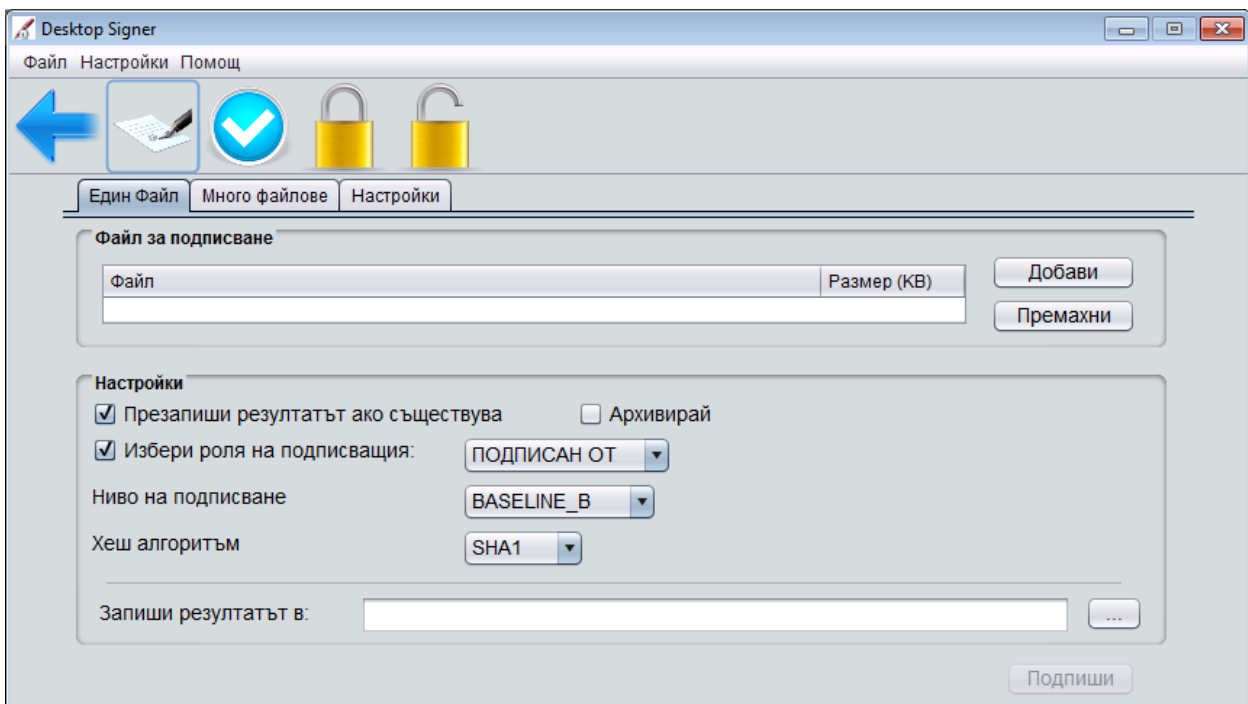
Desktop Signer

Файл Настройки Помощ

Един Файл | Много файлове | Настройки

Файл за подписване

| Файл | Размер (KB) |
|---|---|
| | |

Добави
Премахни

Настройки

☑ Презапиши резултатът ако съществува ☐ Архивирай
☑ Избери роля на подписващия: ПОДПИСАН ОТ
Ниво на подписване BASELINE_B
Хеш алгоритъм SHA1

Запиши резултатът в: ...

Подпиши